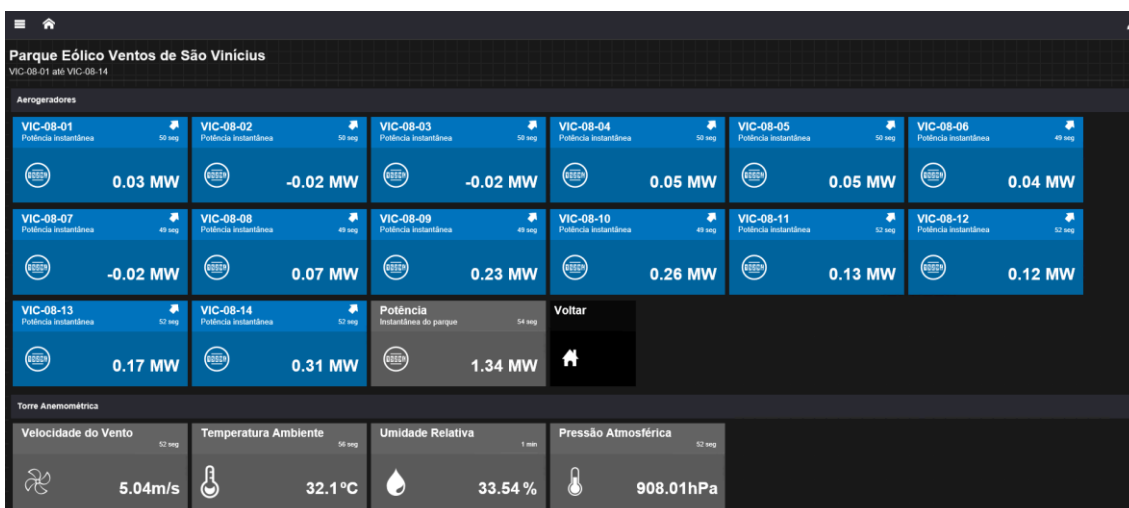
Parque Eólico Ventos de São Vinícius
VIC-08-01 até VIC-08-14

Aerogeradores

VIC-08-01
Potência instantânea
50 seg
0.03 MW

VIC-08-02
Potência instantânea
50 seg
-0.02 MW

VIC-08-03
Potência instantânea
50 seg
-0.02 MW

VIC-08-04
Potência instantânea
50 seg
0.05 MW

VIC-08-05
Potência instantânea
50 seg
0.05 MW

VIC-08-06
Potência instantânea
49 seg
0.04 MW

VIC-08-07
Potência instantânea
49 seg
-0.02 MW

VIC-08-08
Potência instantânea
49 seg
0.07 MW

VIC-08-09
Potência instantânea
49 seg
0.23 MW

VIC-08-10
Potência instantânea
49 seg
0.26 MW

VIC-08-11
Potência instantânea
52 seg
0.13 MW

VIC-08-12
Potência instantânea
52 seg
0.12 MW

VIC-08-13
Potência instantânea
52 seg
0.17 MW

VIC-08-14
Potência instantânea
52 seg
0.31 MW

Potência
Instantânea do parque
54 seg
1.34 MW

Voltar

Torre Anemométrica

Velocidade do Vento
52 seg
5.04m/s

Temperatura Ambiente
56 seg
32.1ºC

Umidade Relativa
1 min
33.54 %

Pressão Atmosférica
52 seg
908.01hPa